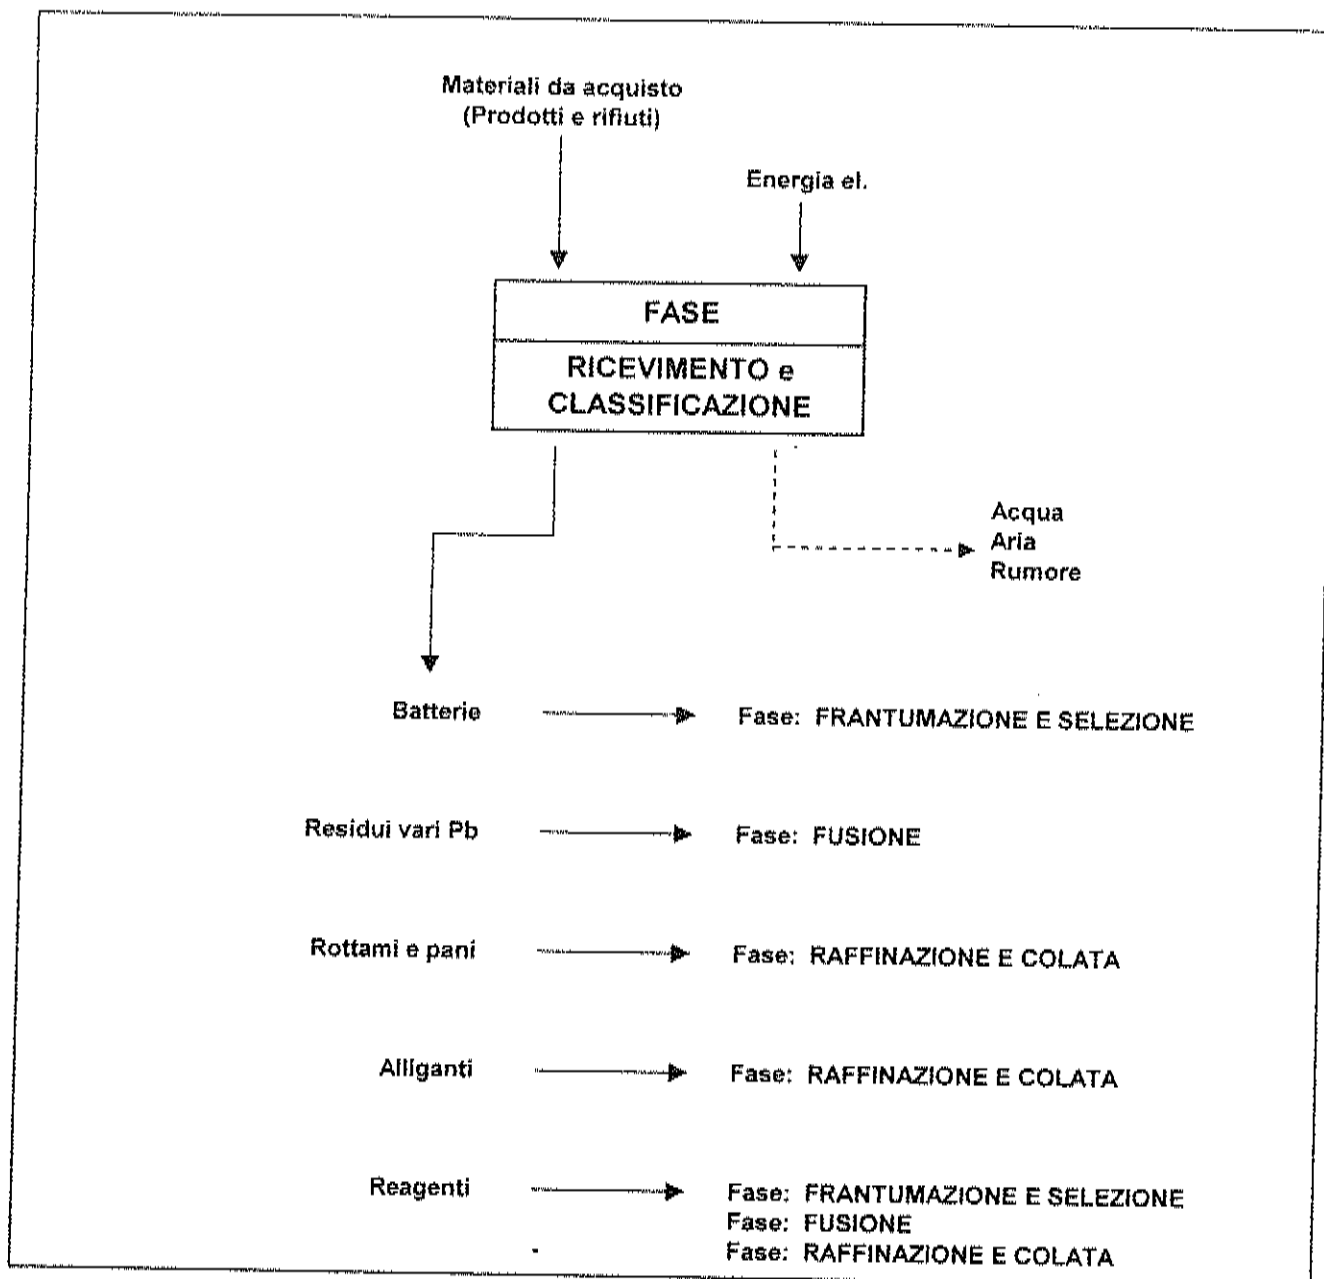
Materiali da acquisto
(Prodotti e rifiuti)

Energia el.

FASE

RICEVIMENTO e
CLASSIFICAZIONE

Acqua
Aria
Rumore

Batterie → Fase: FRANTUMAZIONE E SELEZIONE

Residui vari Pb → Fase: FUSIONE

Rottami e pani → Fase: RAFFINAZIONE E COLATA

Alliganti → Fase: RAFFINAZIONE E COLATA

Reagenti → Fase: FRANTUMAZIONE E SELEZIONE
Fase: FUSIONE
Fase: RAFFINAZIONE E COLATA